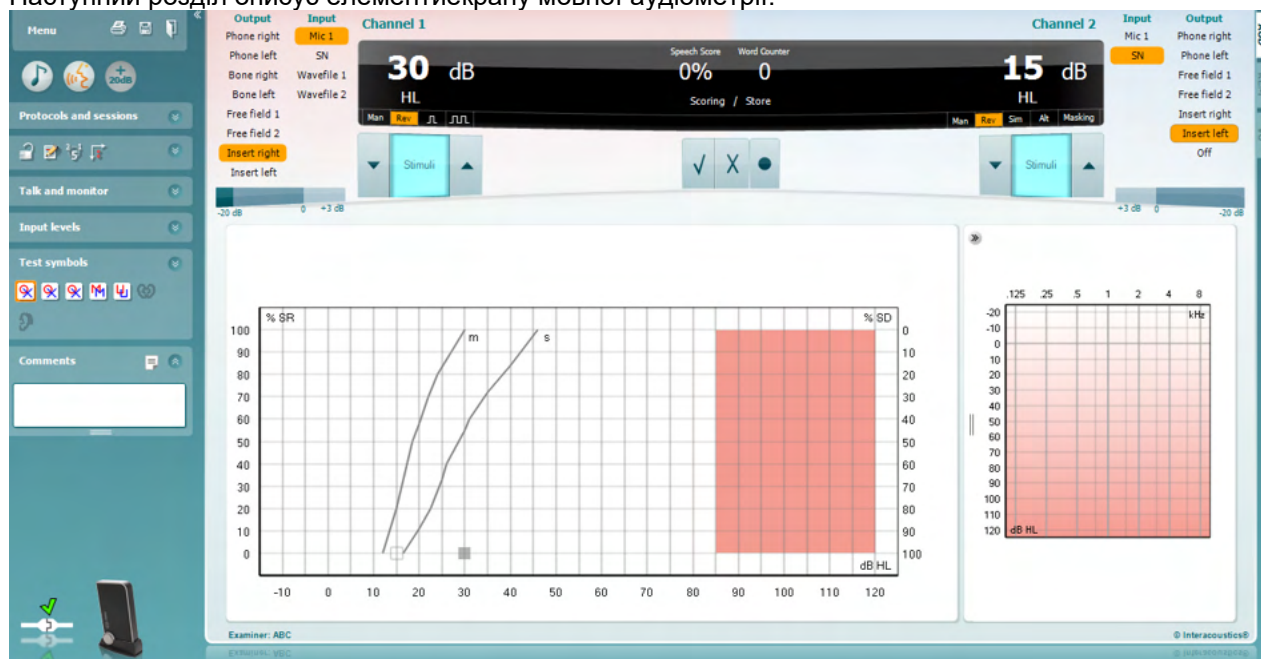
Наступний розділ описує елементи екрану мовної аудіометрії.

Menu

Protocols and sessions

Talk and monitor

Input levels

Test symbols

Comments

Output
Phone right
Phone left
Bone right
Bone left
Free field 1
Free field 2
Insert right
Insert left

Input
Mic 1
SN
Wavefile 1
Wavefile 2

Channel 1

30 dB
HL

Speech Score
0%

Word Counter
0

Scoring / Store

Man Rev

Stimuli

√ X ●

Channel 2

15 dB
HL

Man Rev Sim Alt Masking

Stimuli

Input
Mic 1
SN

Output
Phone right
Phone left
Free field 1
Free field 2
Insert right
Insert left
Off

-20 dB 0 +3 dB

+3 dB 0 -20 dB

% SR
% SD
m
s
100 90 80 70 60 50 40 30 20 10 0
0 10 20 30 40 50 60 70 80 90 100
-10 0 10 20 30 40 50 60 70 80 90 100 110 120
dB HL

.125 .25 .5 1 2 4 8
kHz
-20 -10 0 10 20 30 40 50 60 70 80 90 100 110 120
dB HL

Examiner: ABC

© Interacoustics®